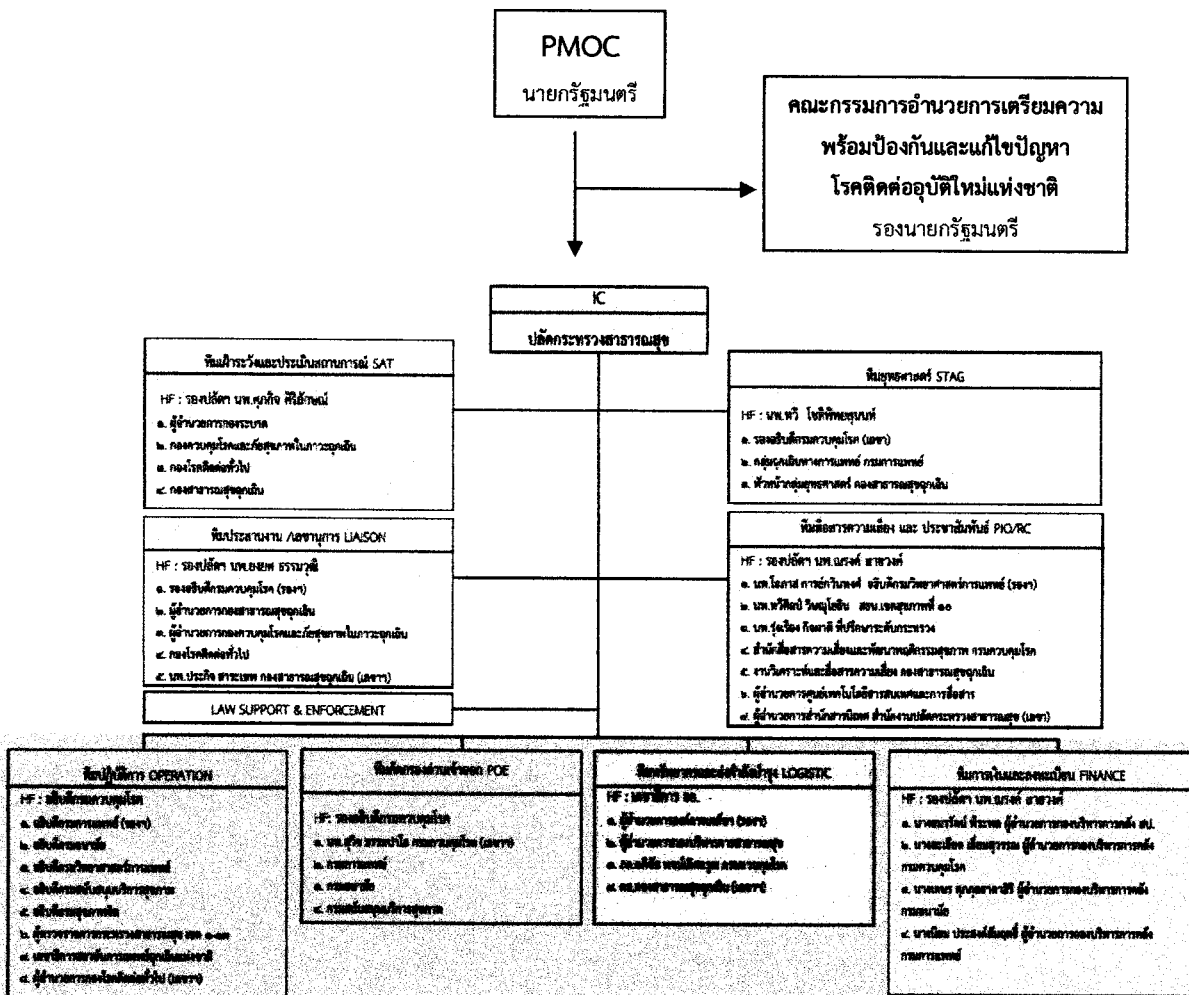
PMOC
นายกรัฐมนตรี

คณะกรรมการอำนวยการเตรียมความพร้อมป้องกันและแก้ไขปัญหาโรคติดต่ออุบัติใหม่แห่งชาติ
รองนายกรัฐมนตรี

IC
ปลัดกระทรวงสาธารณสุข

ทีมเฝ้าระวังและประเมินสถานการณ์ SAT
HF : รองปลัดฯ นพ.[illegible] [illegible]
๑. ผู้อำนวยการกองระบาด
๒. กองควบคุมโรคและภัยสุขภาพในภาวะฉุกเฉิน
๓. กองโรคติดต่อทั่วไป
๔. กองสาธารณสุขฉุกเฉิน

ทีมยุทธศาสตร์ STAG
HF : นพ.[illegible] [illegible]
๑. รองอธิบดีกรมควบคุมโรค (เลขา)
๒. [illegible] กรมการแพทย์
๓. หัวหน้ากลุ่มยุทธศาสตร์ กองสาธารณสุขฉุกเฉิน

ทีมประสานงาน /เลขานุการ LIAISON
HF : รองปลัดฯ นพ.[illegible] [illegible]
๑. รองอธิบดีกรมควบคุมโรค (รองฯ)
๒. ผู้อำนวยการกองสาธารณสุขฉุกเฉิน
๓. ผู้อำนวยการกองควบคุมโรคและภัยสุขภาพในภาวะฉุกเฉิน
๔. กองโรคติดต่อทั่วไป
๕. นพ.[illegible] กองสาธารณสุขฉุกเฉิน (เลขาฯ)

ทีมสื่อสารความเสี่ยง และ ประชาสัมพันธ์ PIO/RC
HF : รองปลัดฯ นพ.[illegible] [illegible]
๑. นพ.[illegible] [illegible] (รองฯ)
๒. นพ.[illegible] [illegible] สสข.เขตสุขภาพที่ ๑๐
๓. นพ.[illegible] ที่ปรึกษาระดับกระทรวง
๔. สำนักสื่อสารความเสี่ยงและพัฒนาพฤติกรรมสุขภาพ กรมควบคุมโรค
๕. งานวิเคราะห์และสื่อสารความเสี่ยง กองสาธารณสุขฉุกเฉิน
๖. ผู้อำนวยการศูนย์เทคโนโลยีสารสนเทศและการสื่อสาร
๗. ผู้อำนวยการสำนักสารนิเทศ สำนักงานปลัดกระทรวงสาธารณสุข (เลขา)

LAW SUPPORT & ENFORCEMENT

ทีมปฏิบัติการ OPERATION
HF : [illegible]
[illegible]

ทีม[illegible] POE
HF: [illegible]
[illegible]

ทีม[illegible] LOGISTIC
HF : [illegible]
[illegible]

ทีมการเงินและลงทะเบียน FINANCE
HF : รองปลัดฯ นพ.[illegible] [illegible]
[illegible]